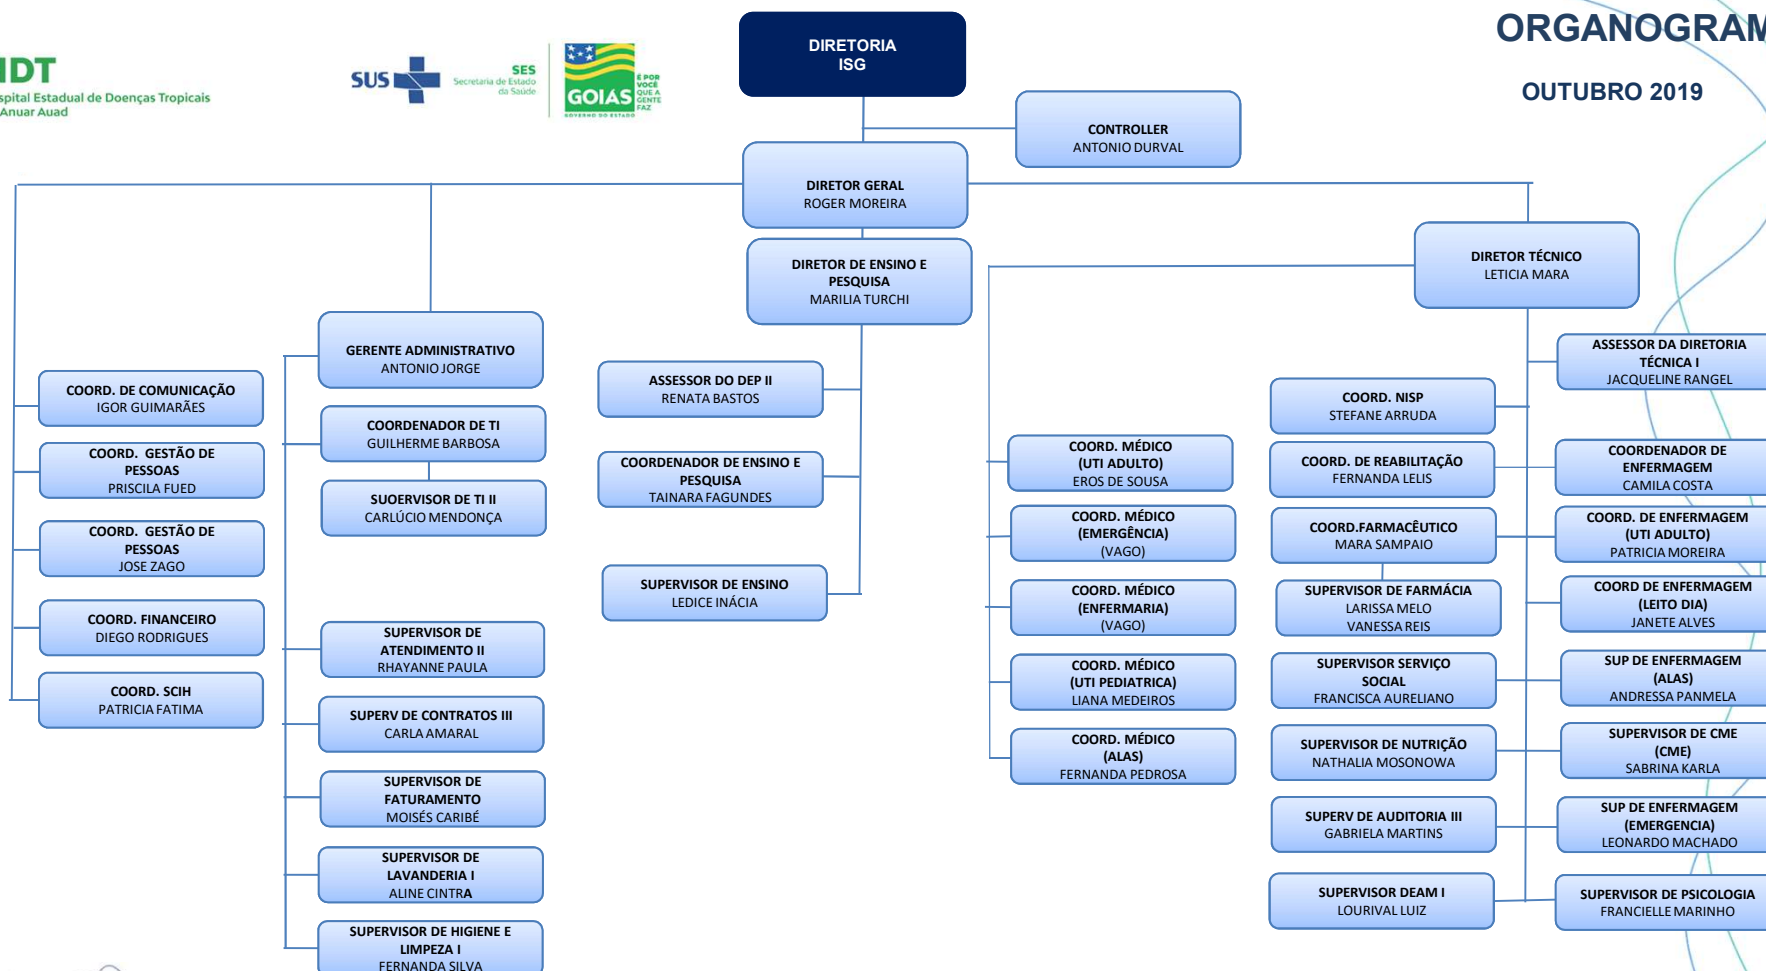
IDT
spital Estadual de Doenças Tropicais
Anuar Auad

SUS
SES Secretaria de Estado da Saúde
GOIÁS É POR VOCÊ QUE A GENTE FAZ
GOVERNO DO ESTADO

DIRETORIA
ISG

ORGANOGRAM

OUTUBRO 2019

CONTROLLER
ANTONIO DURVAL

DIRETOR GERAL
ROGER MOREIRA

DIRETOR DE ENSINO E PESQUISA
MARILIA TURCHI

DIRETOR TÉCNICO
LETICIA MARA

GERENTE ADMINISTRATIVO
ANTONIO JORGE

COORD. DE COMUNICAÇÃO
IGOR GUIMARÃES

COORD. GESTÃO DE PESSOAS
PRISCILA FUED

COORD. GESTÃO DE PESSOAS
JOSE ZAGO

COORD. FINANCEIRO
DIEGO RODRIGUES

COORD. SCIH
PATRICIA FATIMA

COORDENADOR DE TI
GUILHERME BARBOSA

SUOERVISOR DE TI II
CARLÚCIO MENDONÇA

SUPERVISOR DE ATENDIMENTO II
RHAYANNE PAULA

SUPERV DE CONTRATOS III
CARLA AMARAL

SUPERVISOR DE FATURAMENTO
MOISÉS CARIBÉ

SUPERVISOR DE LAVANDERIA I
ALINE CINTRA

SUPERVISOR DE HIGIENE E LIMPEZA I
FERNANDA SILVA

ASSESSOR DO DEP II
RENATA BASTOS

COORDENADOR DE ENSINO E PESQUISA
TAINARA FAGUNDES

SUPERVISOR DE ENSINO
LEDICE INÁCIA

COORD. MÉDICO (UTI ADULTO)
EROS DE SOUSA

COORD. MÉDICO (EMERGÊNCIA)
(VAGO)

COORD. MÉDICO (ENFERMARIA)
(VAGO)

COORD. MÉDICO (UTI PEDIATRICA)
LIANA MEDEIROS

COORD. MÉDICO (ALAS)
FERNANDA PEDROSA

COORD. NISP
STEFANE ARRUDA

COORD. DE REABILITAÇÃO
FERNANDA LELIS

COORD.FARMACÊUTICO
MARA SAMPAIO

SUPERVISOR DE FARMÁCIA
LARISSA MELO
VANESSA REIS

SUPERVISOR SERVIÇO SOCIAL
FRANCISCA AURELIANO

SUPERVISOR DE NUTRIÇÃO
NATHALIA MOSONOWA

SUPERV DE AUDITORIA III
GABRIELA MARTINS

SUPERVISOR DEAM I
LOURIVAL LUIZ

ASSESSOR DA DIRETORIA TÉCNICA I
JACQUELINE RANGEL

COORDENADOR DE ENFERMAGEM
CAMILA COSTA

COORD. DE ENFERMAGEM (UTI ADULTO)
PATRICIA MOREIRA

COORD DE ENFERMAGEM (LEITO DIA)
JANETE ALVES

SUP DE ENFERMAGEM (ALAS)
ANDRESSA PANMELA

SUPERVISOR DE CME (CME)
SABRINA KARLA

SUP DE ENFERMAGEM (EMERGENCIA)
LEONARDO MACHADO

SUPERVISOR DE PSICOLOGIA
FRANCIELLE MARINHO